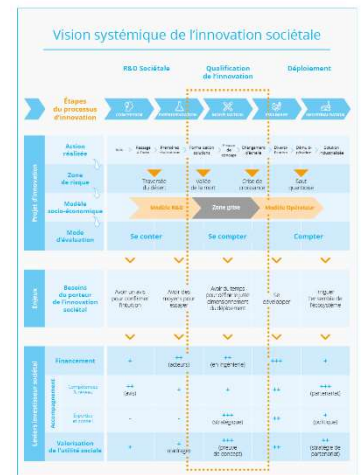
Vision systémique de l'innovation sociétale

R&D Sociétale

Qualification de l'innovation

Déploiement

Étapes du processus d'innovation

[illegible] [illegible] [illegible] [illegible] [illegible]

Projet d'innovation

Action réalisée

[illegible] Passage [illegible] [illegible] Formalisation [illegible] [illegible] Changement d'échelle Diversification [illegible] Mutualisation

Zone de risque

Traversée du désert

Vallée de la mort

Crise de croissance

Saut qualitatif

Modèle socio-économique

Modèle R&D

Zone grise

Modèle Opérateur

Mode d'évaluation

Se conter

Se compter

Compter

Enjeux

Besoins du porteur de l'innovation sociétale

Avoir un avis pour confirmer l'intuition

Avoir des moyens pour essayer

Avoir du temps pour confirmer le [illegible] dimensionnement du déploiement

Se développer

Irriguer l'ensemble de l'écosystème

Leviers investisseur sociétal

Financement

+

++ (acteurs)

++ (en ingénierie)

+++

+

Accompagnement

Compétences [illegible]

++ (avis)

+

+++ (stratégique)

++

++ (partenariat)

Expertise et conseil

-

+

++

+ (politique)

Valorisation de l'utilité sociale

+

+ (maillage)

+++ (preuve de concept)

++

+++ (stratégie de partenariat)